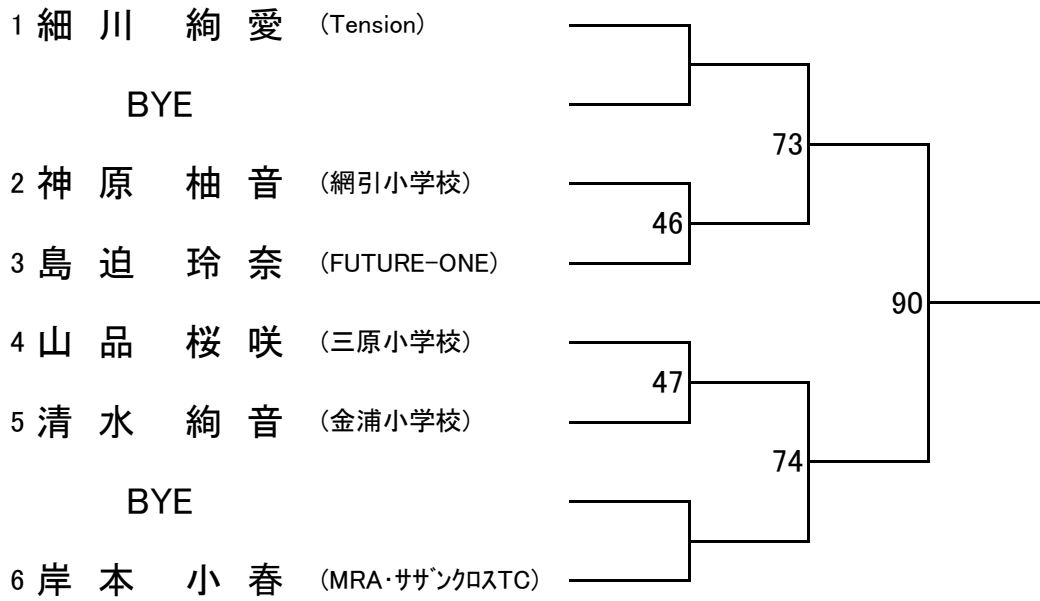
1 細 川 絢 愛 （Tension）

BYE

2 神 原 柚 音 （網引小学校）

3 島 迫 玲 奈 （FUTURE-ONE）

4 山 品 桜 咲 （三原小学校）

5 清 水 絢 音 （金浦小学校）

BYE

6 岸 本 小 春 （MRA・サザンクロスTC）

73

46

90

47

74